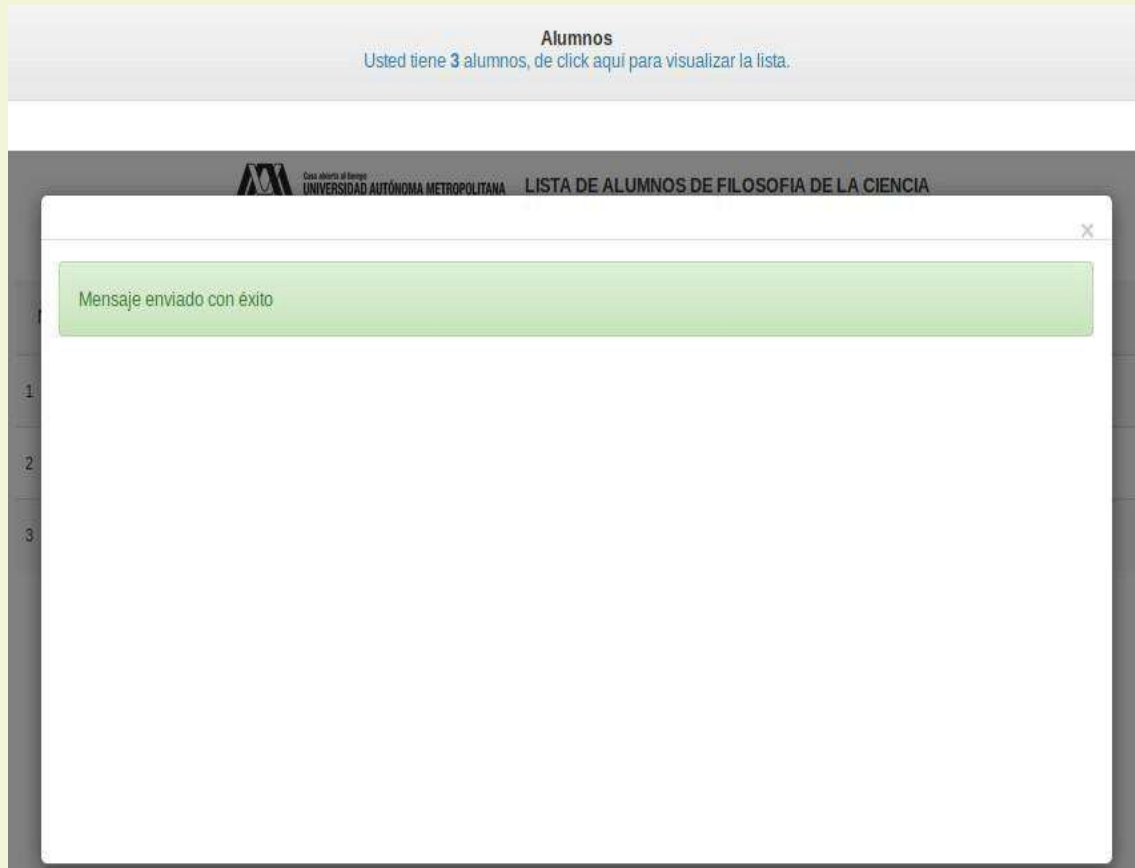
Alumnos
Usted tiene 3 alumnos, de click aquí para visualizar la lista.

Casa abierta al tiempo
UNIVERSIDAD AUTÓNOMA METROPOLITANA LISTA DE ALUMNOS DE FILOSOFIA DE LA CIENCIA

×

Mensaje enviado con éxito

1
2
3